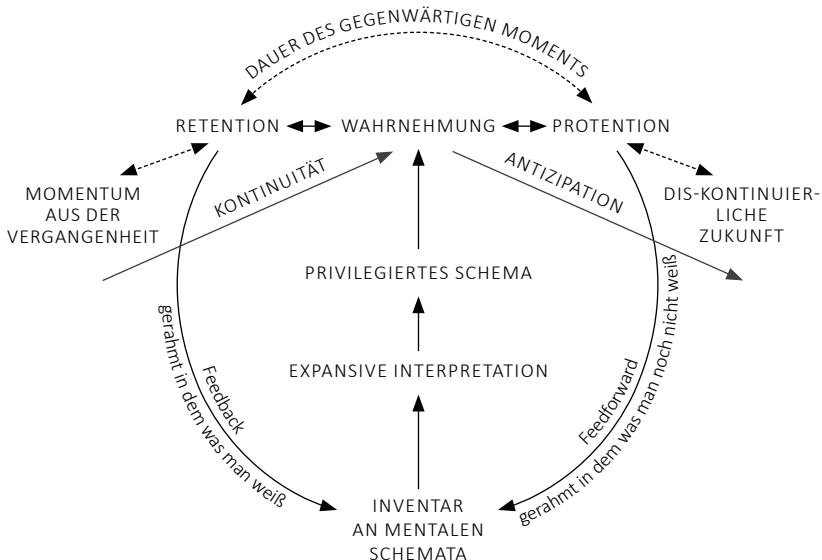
DAUER DES GEGENWÄRTIGEN MOMENTS

RETENTION WAHRNEHMUNG PROTENTION

MOMENTUM AUS DER VERGANGENHEIT

KONTINUITÄT

ANTIZIPATION

DIS-KONTINUIERLICHE ZUKUNFT

PRIVILEGIERTES SCHEMA

EXPANSIVE INTERPRETATION

Feedback
gerahmt in dem was man weiß

Feedforward
gerahmt in dem was man noch nicht weiß

INVENTAR AN MENTALEN SCHEMATA